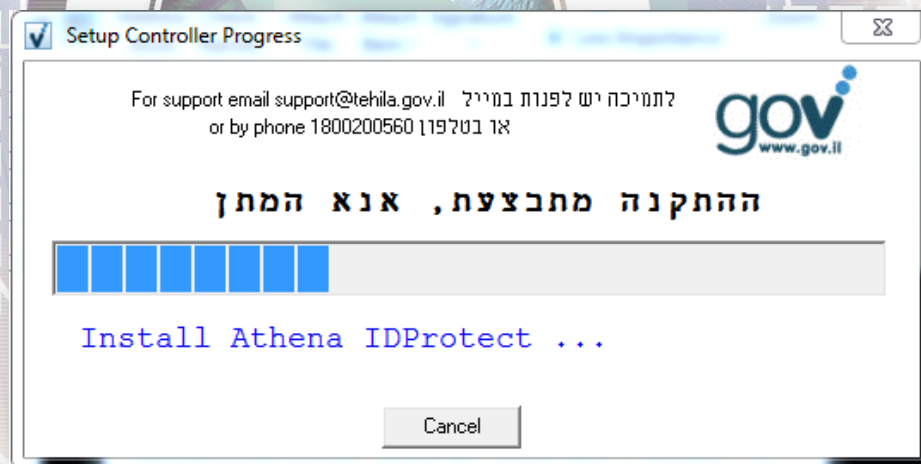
Setup Controller Progress

For support email support@tehila.gov.il לתמיכה יש לפנות במייל
or by phone 1800200560 או בטלפון

gov
www.gov.il

ההתקנה מתבצעת, אנא המתן

Install Athena IDProtect ...

Cancel